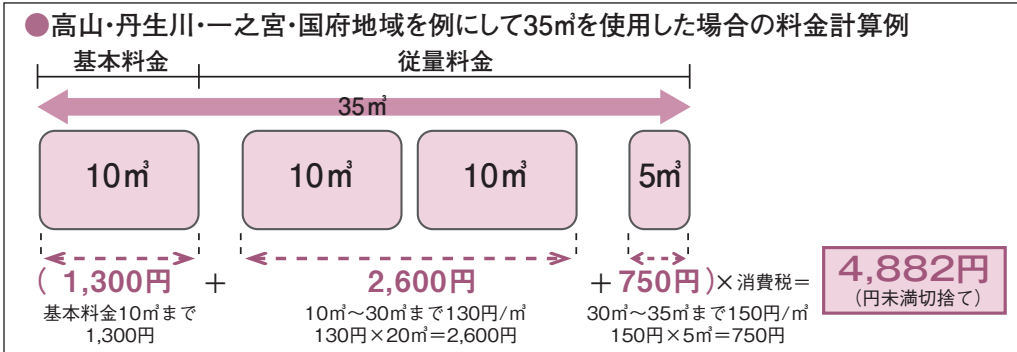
●高山・丹生川・一之宮・国府地域を例にして35㎥を使用した場合の料金計算例

基本料金

従量料金

35㎥

10㎥

10㎥

10㎥

5㎥

（ 1,300円 ＋ 2,600円 ＋ 750円 ）× 消費税＝ 4,882円
（円未満切捨て）

基本料金10㎥まで
1,300円

10㎥～30㎥まで130円/㎥
130円×20㎥＝2,600円

30㎥～35㎥まで150円/㎥
150円×5㎥＝750円